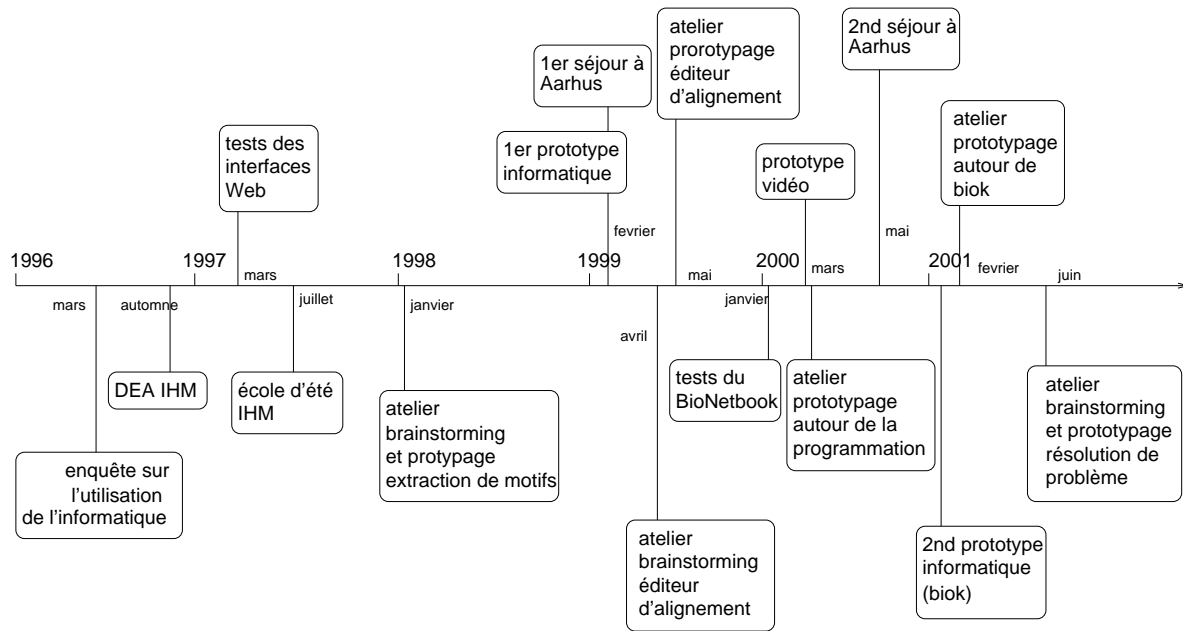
1996

1997

1998

1999

2000

2001

mars

enquête sur l'utilisation de l'informatique

automne

DEA IHM

tests des interfaces Web

mars

juillet

école d'été IHM

janvier

atelier brainstorming et protypage extraction de motifs

1er séjour à Aarhus

1er prototype informatique

fevrier

avril

atelier brainstorming éditeur d'alignement

atelier prorotypage éditeur d'alignement

mai

janvier

tests du BioNetbook

prototype vidéo

mars

atelier prototypage autour de la programmation

2nd séjour à Aarhus

mai

atelier prototypage autour de biok

2nd prototype informatique (biok)

fevrier

juin

atelier brainstorming et prototypage résolution de problème